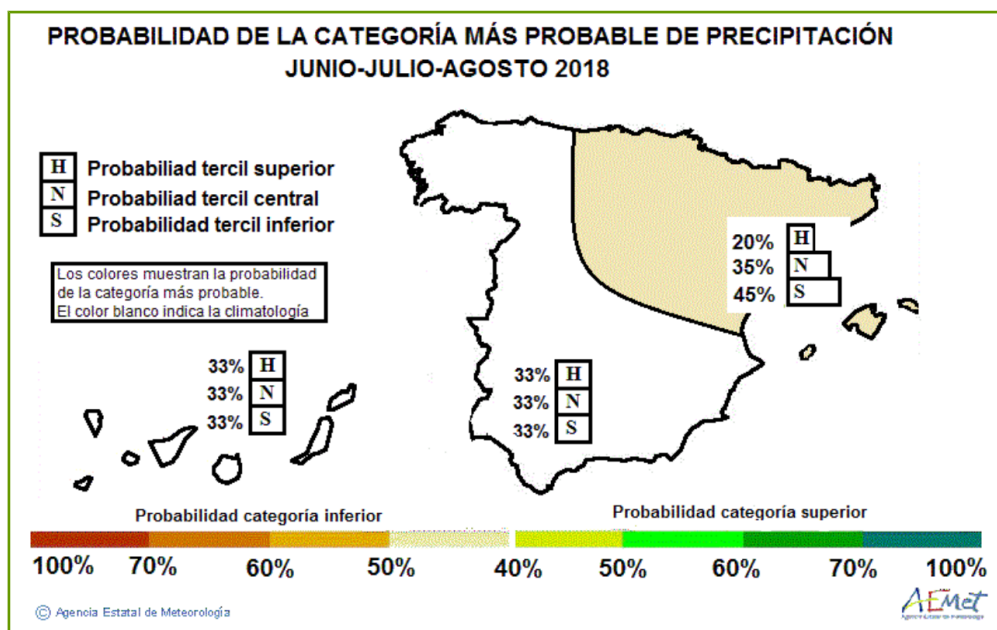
PROBABILIDAD DE LA CATEGORÍA MÁS PROBABLE DE PRECIPITACIÓN
JUNIO-JULIO-AGOSTO 2018

H Probabiliad tercil superior
N Probabiliad tercil central
S Probabilidad tercil inferior

Los colores muestran la probabilidad de la categoría más probable.
El color blanco indica la climatología

20% H
35% N
45% S

33% H
33% N
33% S

33% H
33% N
33% S

Probabilidad categoría inferior
Probabilidad categoría superior

100% 70% 60% 50% 40% 50% 60% 70% 100%

© Agencia Estatal de Meteorología

AEMet